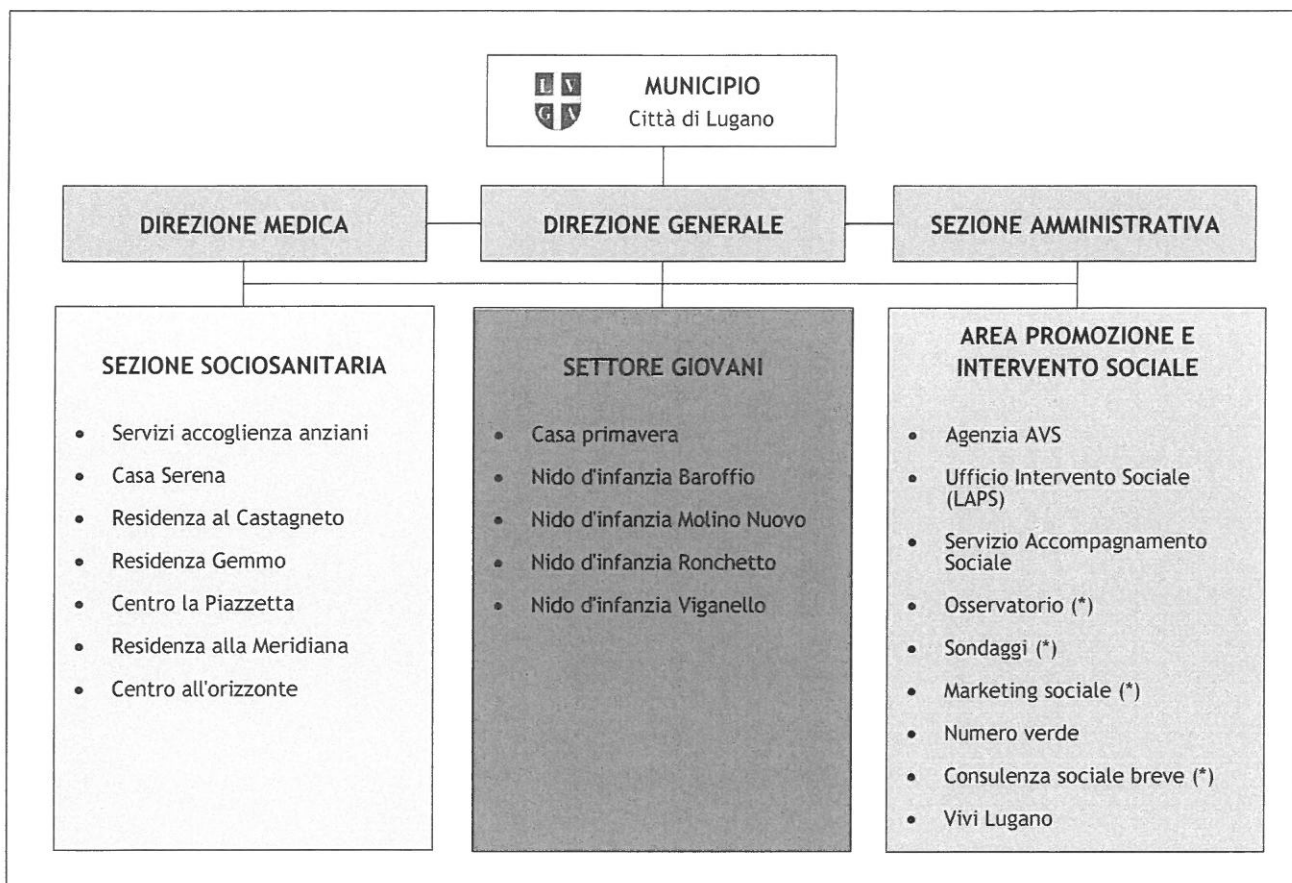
L V
C V

MUNICIPIO
Città di Lugano

DIREZIONE MEDICA

DIREZIONE GENERALE

SEZIONE AMMINISTRATIVA

SEZIONE SOCIOSANITARIA

- Servizi accoglienza anziani
- Casa Serena
- Residenza al Castagneto
- Residenza Gemmo
- Centro la Piazzetta
- Residenza alla Meridiana
- Centro all'orizzonte

SETTORE GIOVANI

- Casa primavera
- Nido d'infanzia Baroffio
- Nido d'infanzia Molino Nuovo
- Nido d'infanzia Ronchetto
- Nido d'infanzia Viganello

AREA PROMOZIONE E INTERVENTO SOCIALE

- Agenzia AVS
- Ufficio Intervento Sociale (LAPS)
- Servizio Accompagnamento Sociale
- Osservatorio (*)
- Sondaggi (*)
- Marketing sociale (*)
- Numero verde
- Consulenza sociale breve (*)
- Vivi Lugano